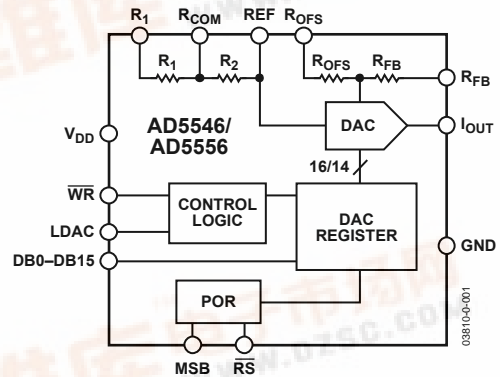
$R_1$ $R_{COM}$ REF $R_{OFS}$

$R_1$ $R_2$ $R_{OFS}$ $R_{FB}$

$R_{FB}$

$V_{DD}$

AD5546/
AD5556

DAC

$I_{OUT}$

16/14

$\overline{WR}$

CONTROL LOGIC

DAC REGISTER

LDAC

DB0–DB15

GND

POR

MSB $\overline{RS}$

03810-0-001

www.dzsc.com